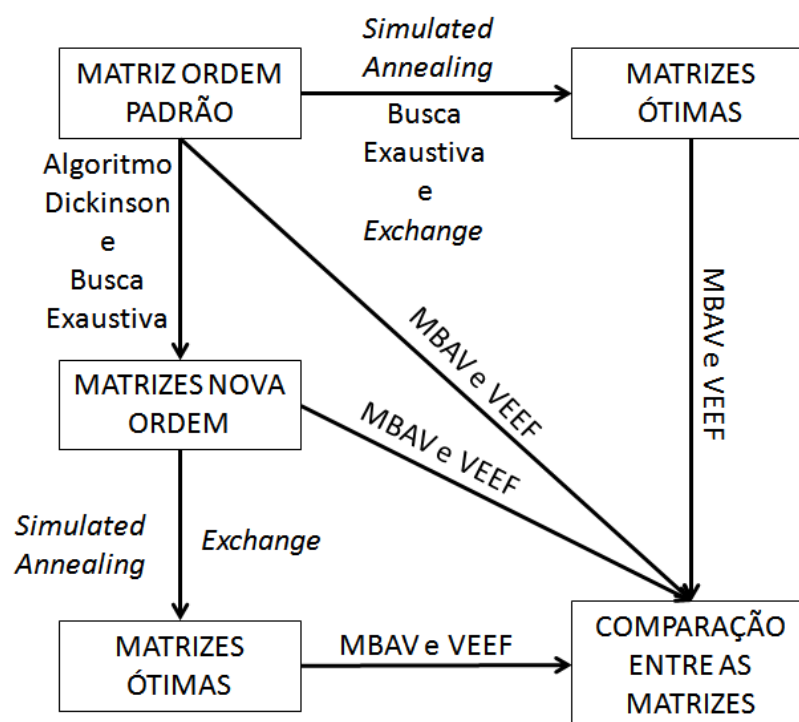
MATRIZ ORDEM PADRÃO

*Simulated Annealing*

Busca Exaustiva e *Exchange*

MATRIZES ÓTIMAS

Algoritmo Dickinson e Busca Exaustiva

MBAV e VEEF

MBAV e VEEF

MATRIZES NOVA ORDEM

MBAV e VEEF

*Simulated Annealing*

*Exchange*

MATRIZES ÓTIMAS

MBAV e VEEF

COMPARAÇÃO ENTRE AS MATRIZES